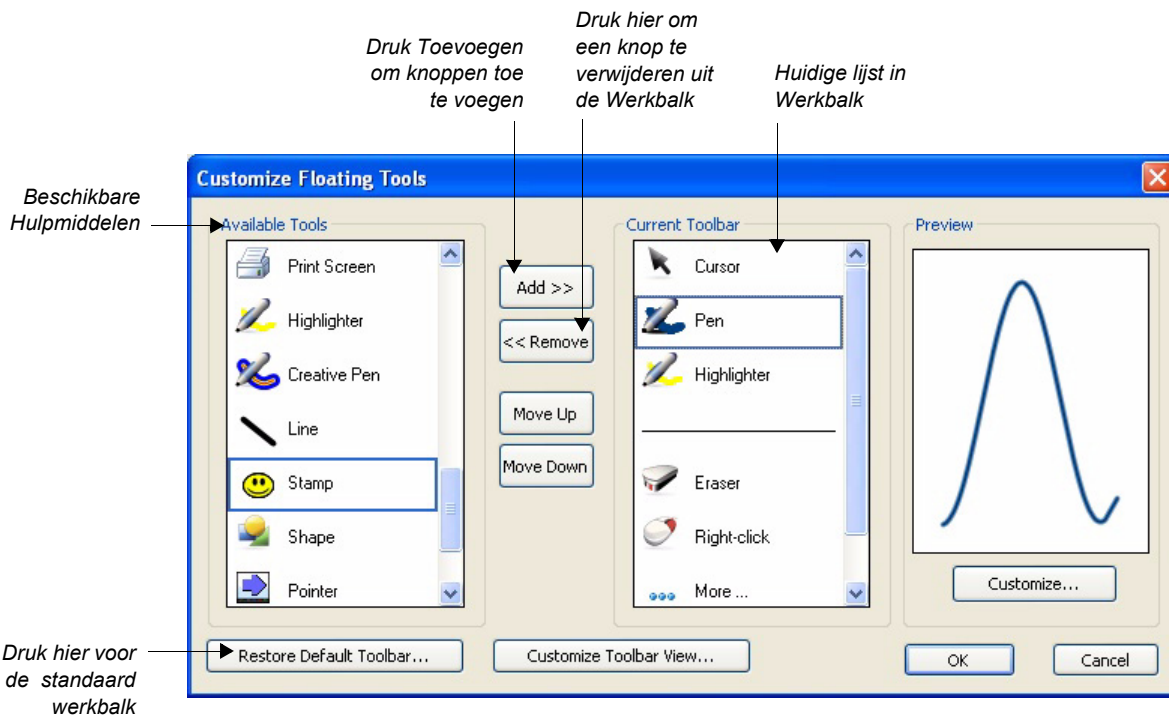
Druk hier om een knop te verwijderen uit de Werkbalk

Druk Toevoegen om knoppen toe te voegen

Huidige lijst in Werkbalk

Customize Floating Tools

Beschikbare Hulpmiddelen

Available Tools

Print Screen

Highlighter

Creative Pen

Line

Stamp

Shape

Pointer

Add >>

<< Remove

Move Up

Move Down

Current Toolbar

Cursor

Pen

Highlighter

Eraser

Right-click

More ...

Preview

Customize...

Druk hier voor de standaard werkbalk

Restore Default Toolbar...

Customize Toolbar View...

OK

Cancel